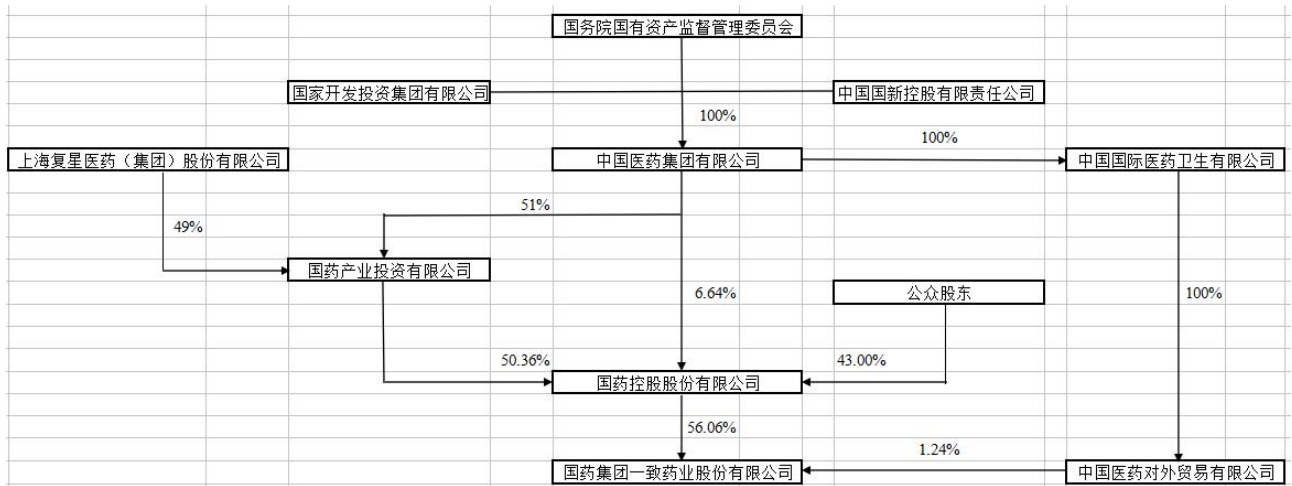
国务院国有资产监督管理委员会

国家开发投资集团有限公司

中国国新控股有限责任公司

100%

100%

上海复星医药（集团）股份有限公司

中国医药集团有限公司

中国国际医药卫生有限公司

51%

49%

国药产业投资有限公司

6.64%

公众股东

100%

50.36%

43.00%

国药控股股份有限公司

56.06%

1.24%

国药集团一致药业股份有限公司

中国医药对外贸易有限公司